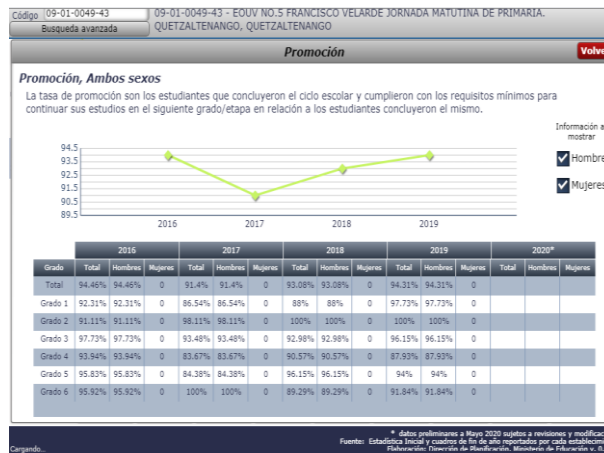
Código 09-01-0049-43
Busqueda avanzada
09-01-0049-43 - EOUV NO.5 FRANCISCO VELARDE JORNADA MATUTINA DE PRIMARIA. QUETZALTENANGO, QUETZALTENANGO

Promoción
Volve

Promoción, Ambos sexos

La tasa de promoción son los estudiantes que concluyeron el ciclo escolar y cumplieron con los requisitos mínimos para continuar sus estudios en el siguiente grado/etapa en relación a los estudiantes concluyeron el mismo.

Información a mostrar
Hombre
Mujeres

94.5
93.5
92.5
91.5
90.5
89.5
2016
2017
2018
2019

| Grado | 2016 Total | 2016 Hombres | 2016 Mujeres | 2017 Total | 2017 Hombres | 2017 Mujeres | 2018 Total | 2018 Hombres | 2018 Mujeres | 2019 Total | 2019 Hombres | 2019 Mujeres | 2020* Total | 2020* Hombres | 2020* Mujeres |
|---|---|---|---|---|---|---|---|---|---|---|---|---|---|---|---|
| Total | 94.46% | 94.46% | 0 | 91.4% | 91.4% | 0 | 93.08% | 93.08% | 0 | 94.31% | 94.31% | 0 | | | |
| Grado 1 | 92.31% | 92.31% | 0 | 86.54% | 86.54% | 0 | 88% | 88% | 0 | 97.73% | 97.73% | 0 | | | |
| Grado 2 | 91.11% | 91.11% | 0 | 98.11% | 98.11% | 0 | 100% | 100% | 0 | 100% | 100% | 0 | | | |
| Grado 3 | 97.73% | 97.73% | 0 | 93.48% | 93.48% | 0 | 92.98% | 92.98% | 0 | 96.15% | 96.15% | 0 | | | |
| Grado 4 | 93.94% | 93.94% | 0 | 83.67% | 83.67% | 0 | 90.57% | 90.57% | 0 | 87.93% | 87.93% | 0 | | | |
| Grado 5 | 95.83% | 95.83% | 0 | 84.38% | 84.38% | 0 | 96.15% | 96.15% | 0 | 94% | 94% | 0 | | | |
| Grado 6 | 95.92% | 95.92% | 0 | 100% | 100% | 0 | 89.29% | 89.29% | 0 | 91.84% | 91.84% | 0 | | | |

* datos preliminares a Mayo 2020 sujetos a revisiones y modificac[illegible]
Fuente: Estadística Inicial y cuadros de fin de año reportados por cada estableci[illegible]
Elaboración: Dirección de Planificación, Ministerio de Educación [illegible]
Cargando...